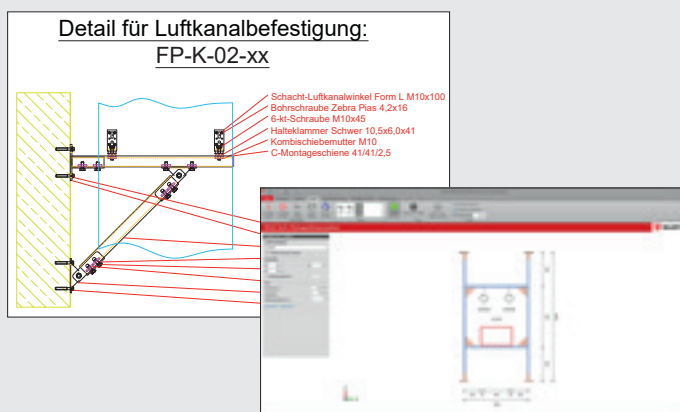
Detail für Luftkanalbefestigung:
FP-K-02-xx

Schacht-Luftkanalwinkel Form L M10x100
Bohrschraube Zebra Pias 4,2x16
6-kt-Schraube M10x45
Halteklammer Schwer 10,5x6,0x41
Kombischiebemutter M10
C-Montageschiene 41/41/2,5